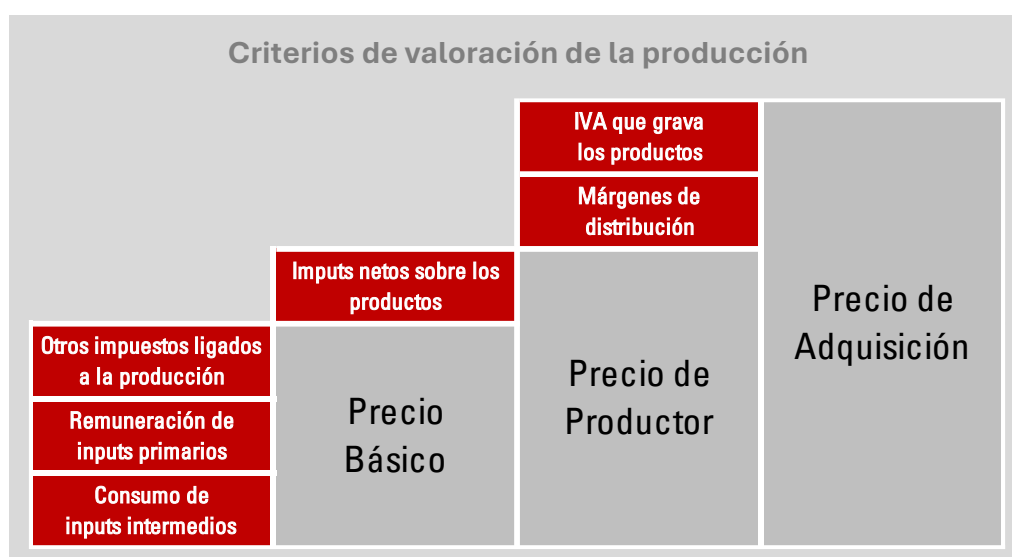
Criterios de valoración de la producción

IVA que grava los productos

Márgenes de distribución

Imputs netos sobre los productos

Precio de Adquisición

Otros impuestos ligados a la producción

Remuneración de inputs primarios

Consumo de inputs intermedios

Precio Básico

Precio de Productor